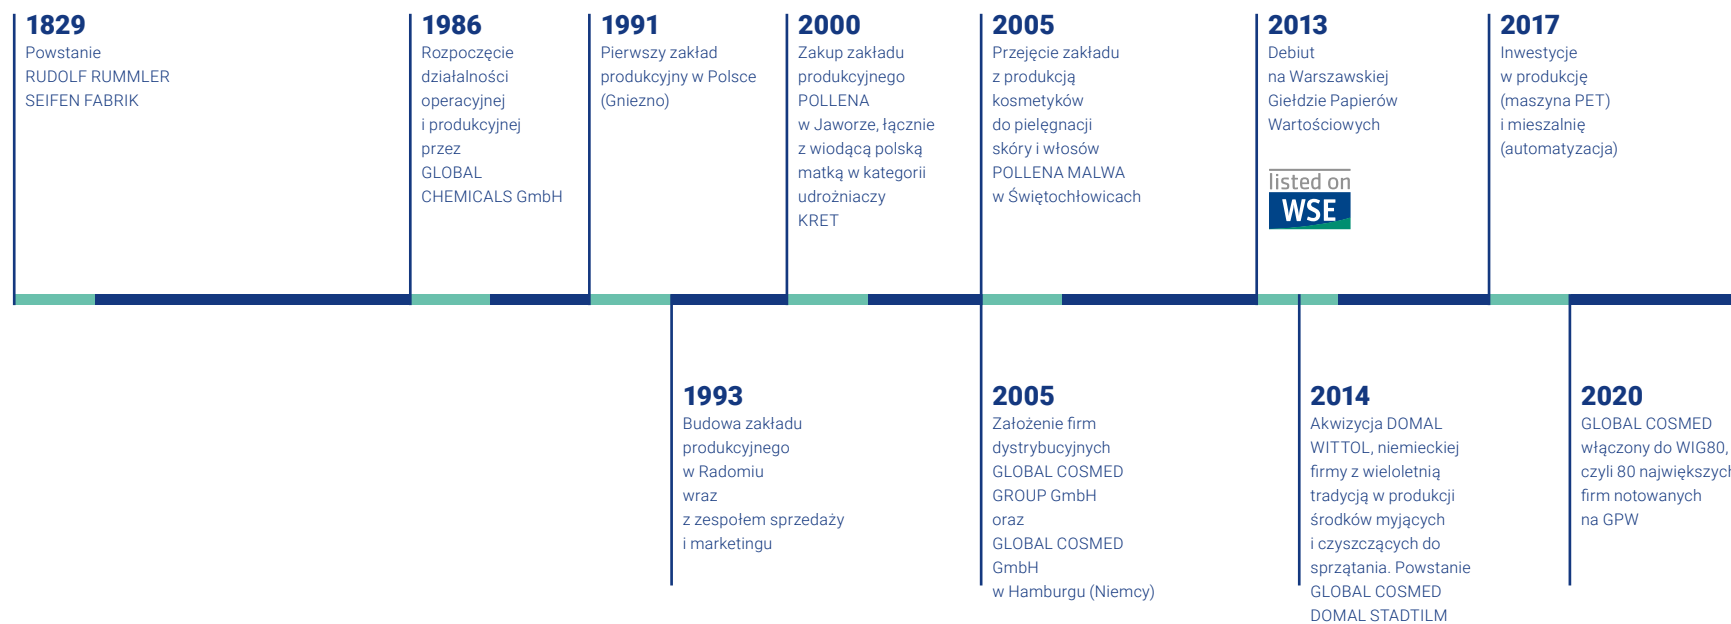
1829
Powstanie RUDOLF RUMMLER SEIFEN FABRIK

1986
Rozpoczęcie działalności operacyjnej i produkcyjnej przez GLOBAL CHEMICALS GmbH

1991
Pierwszy zakład produkcyjny w Polsce (Gniezno)

2000
Zakup zakładu produkcyjnego POLLENA w Jaworze, łącznie z wiodącą polską matką w kategorii udrożniaczy KRET

2005
Przejęcie zakładu z produkcją kosmetyków do pielęgnacji skóry i włosów POLLENA MALWA w Świętochłowicach

2013
Debiut na Warszawskiej Giełdzie Papierów Wartościowych

listed on
WSE

2017
Inwestycje w produkcję (maszyna PET) i mieszalnię (automatyzacja)

1993
Budowa zakładu produkcyjnego w Radomiu wraz z zespołem sprzedaży i marketingu

2005
Założenie firm dystrybucyjnych GLOBAL COSMED GROUP GmbH oraz GLOBAL COSMED GmbH w Hamburgu (Niemcy)

2014
Akwizycja DOMAL WITTOL, niemieckiej firmy z wieloletnią tradycją w produkcji środków myjących i czyszczących do sprzątania. Powstanie GLOBAL COSMED DOMAL STADTILM

2020
GLOBAL COSMED włączony do WIG80, czyli 80 największych firm notowanych na GPW